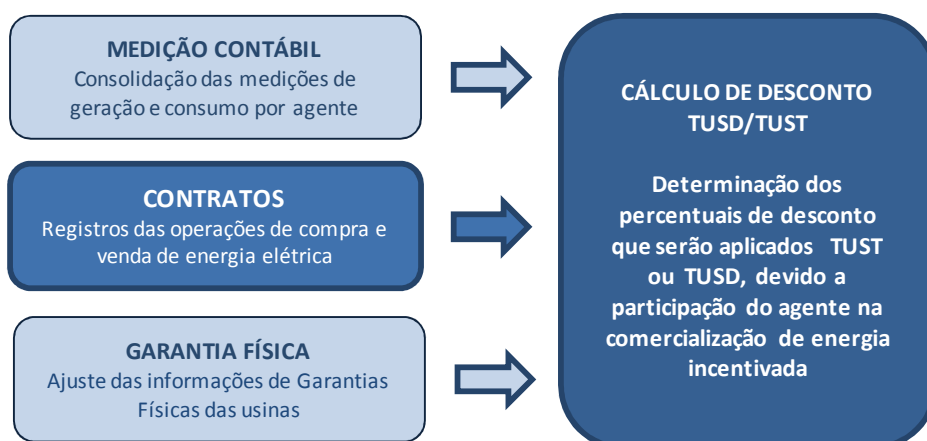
MEDIÇÃO CONTÁBIL
Consolidação das medições de geração e consumo por agente

CONTRATOS
Registros das operações de compra e venda de energia elétrica

GARANTIA FÍSICA
Ajuste das informações de Garantias Físicas das usinas

CÁLCULO DE DESCONTO TUSD/TUST

Determinação dos percentuais de desconto que serão aplicados TUST ou TUSD, devido a participação do agente na comercialização de energia incentivada